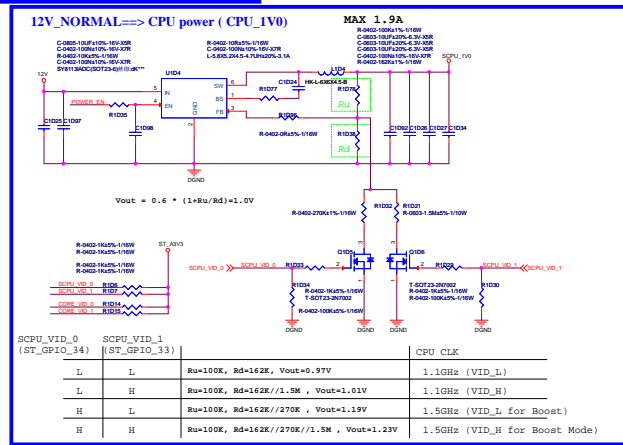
12V_NORMAL==> CPU power ( CPU_1V0)

MAX 1.9A

C-0805-10UF±10%-16V-X5R
C-0402-100N±10%-16V-X7R
R-0402-100K±5%-1/16W
C-0402-10N±10%-16V-X7R
SY8113ADC(SOT23-6)带自主权***

R-0402-10R±5%-1/16W
C-0402-100N±10%-16V-X7R
L-5.8X5.2X4.5-4.7UH±20%-3.1A

R-0402-100K±1%-1/16W
C-0603-10UF±20%-6.3V-X5R
C-0603-10UF±20%-6.3V-X5R
C-0603-10UF±20%-6.3V-X5R
C-0402-100N±10%-16V-X7R
R-0402-162K±1%-1/16W

SCPU_1V0

12V

U1D4

POWER_EN

IN
EN
GND
SW
BS
FB

C1D25 C1D97 R1D35 C1D98

C1D24
R1D77
L1D4
HX-L-5.8X4.5-B
R1D76
Ru
R1D26
R-0402-0R±5%-1/16W
R1D38
Rd

C1D92 C1D35 C1D27 C1D34

DGND

Vout = 0.6 * (1+Ru/Rd)=1.0V

R1D32
R-0402-270K±1%-1/16W
R1D21
R-0603-1.5M±5%-1/10W

R-0402-1K±5%-1/16W
R-0402-1K±5%-1/16W
R-0402-1K±5%-1/16W

ST_A3V3

SCPU_VID_0
SCPU_VID_1
CORE_VID_0
CORE_VID_1

R1D5
R1D7
R1D34
R1D55

SCPU_VID_0
R1D33
Q1D5
Q1D6
R1D29
SCPU_VID_1

R1D34
R-0402-1K±5%-1/16W
T-SOT23-2N7002
R-0402-100K±5%-1/16W

T-SOT23-2N7002
R-0402-1K±5%-1/16W
R-0402-100K±5%-1/16W
R1D30

DGND

| SCPU_VID_0 (ST_GPIO_34) | SCPU_VID_1 (ST_GPIO_33) | | CPU CLK |
|---|---|---|---|
| L | L | Ru=100K, Rd=162K, Vout=0.97V | 1.1GHz (VID_L) |
| L | H | Ru=100K, Rd=162K//1.5M , Vout=1.01V | 1.1GHz (VID_H) |
| H | L | Ru=100K, Rd=162K//270K , Vout=1.19V | 1.5GHz (VID_L for Boost) |
| H | H | Ru=100K, Rd=162K//270K//1.5M , Vout=1.23V | 1.5GHz (VID_H for Boost Mode) |